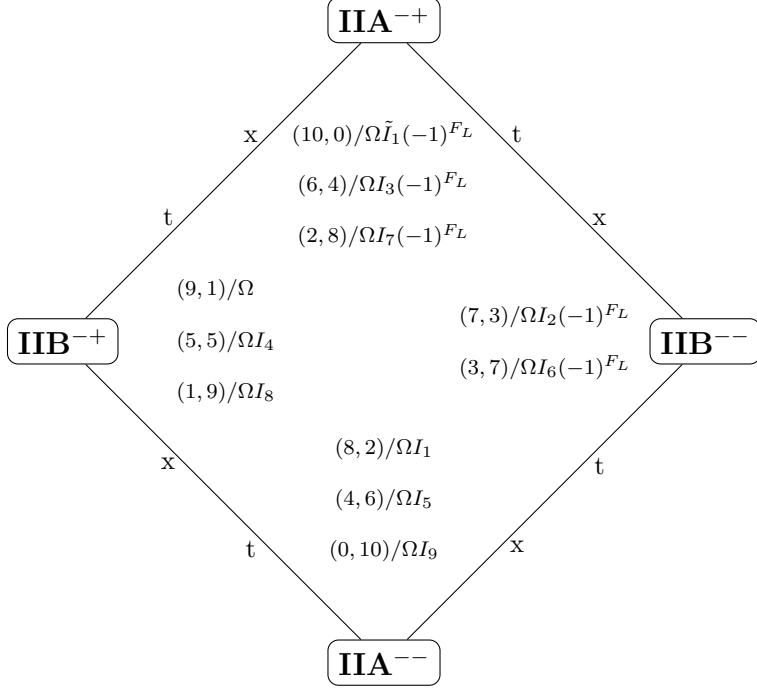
$\mathbf{IIA}^{-+}$

x

$(10,0)/\Omega\tilde{I}_1(-1)^{F_L}$

t

$(6,4)/\Omega I_3(-1)^{F_L}$

t

x

$(2,8)/\Omega I_7(-1)^{F_L}$

$(9,1)/\Omega$

$(7,3)/\Omega I_2(-1)^{F_L}$

$\mathbf{IIB}^{-+}$

$(5,5)/\Omega I_4$

$\mathbf{IIB}^{--}$

$(3,7)/\Omega I_6(-1)^{F_L}$

$(1,9)/\Omega I_8$

$(8,2)/\Omega I_1$

x

t

$(4,6)/\Omega I_5$

t

$(0,10)/\Omega I_9$

x

$\mathbf{IIA}^{--}$